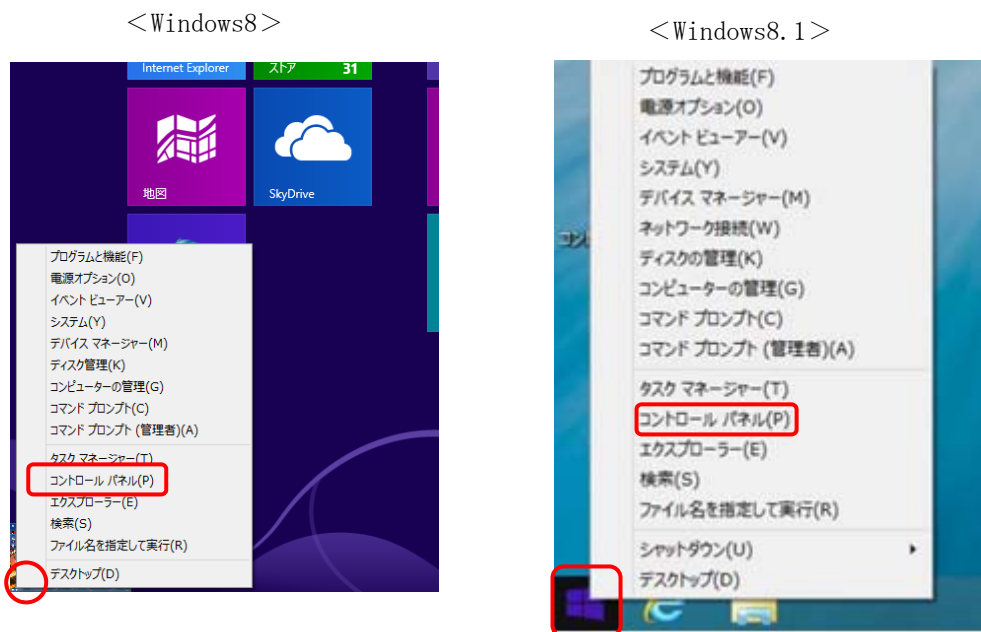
＜Windows8＞

Internet Explorer

ストア 31

地図

SkyDrive

プログラムと機能(F)
電源オプション(O)
イベント ビューアー(V)
システム(Y)
デバイス マネージャー(M)
ディスク管理(K)
コンピューターの管理(G)
コマンド プロンプト(C)
コマンド プロンプト (管理者)(A)
タスク マネージャー(T)
コントロール パネル(P)
エクスプローラー(E)
検索(S)
ファイル名を指定して実行(R)
デスクトップ(D)

＜Windows8.1＞

プログラムと機能(F)
電源オプション(O)
イベント ビューアー(V)
システム(Y)
デバイス マネージャー(M)
ネットワーク接続(W)
ディスクの管理(K)
コンピューターの管理(G)
コマンド プロンプト(C)
コマンド プロンプト (管理者)(A)
タスク マネージャー(T)
コントロール パネル(P)
エクスプローラー(E)
検索(S)
ファイル名を指定して実行(R)
シャットダウン(U)
デスクトップ(D)